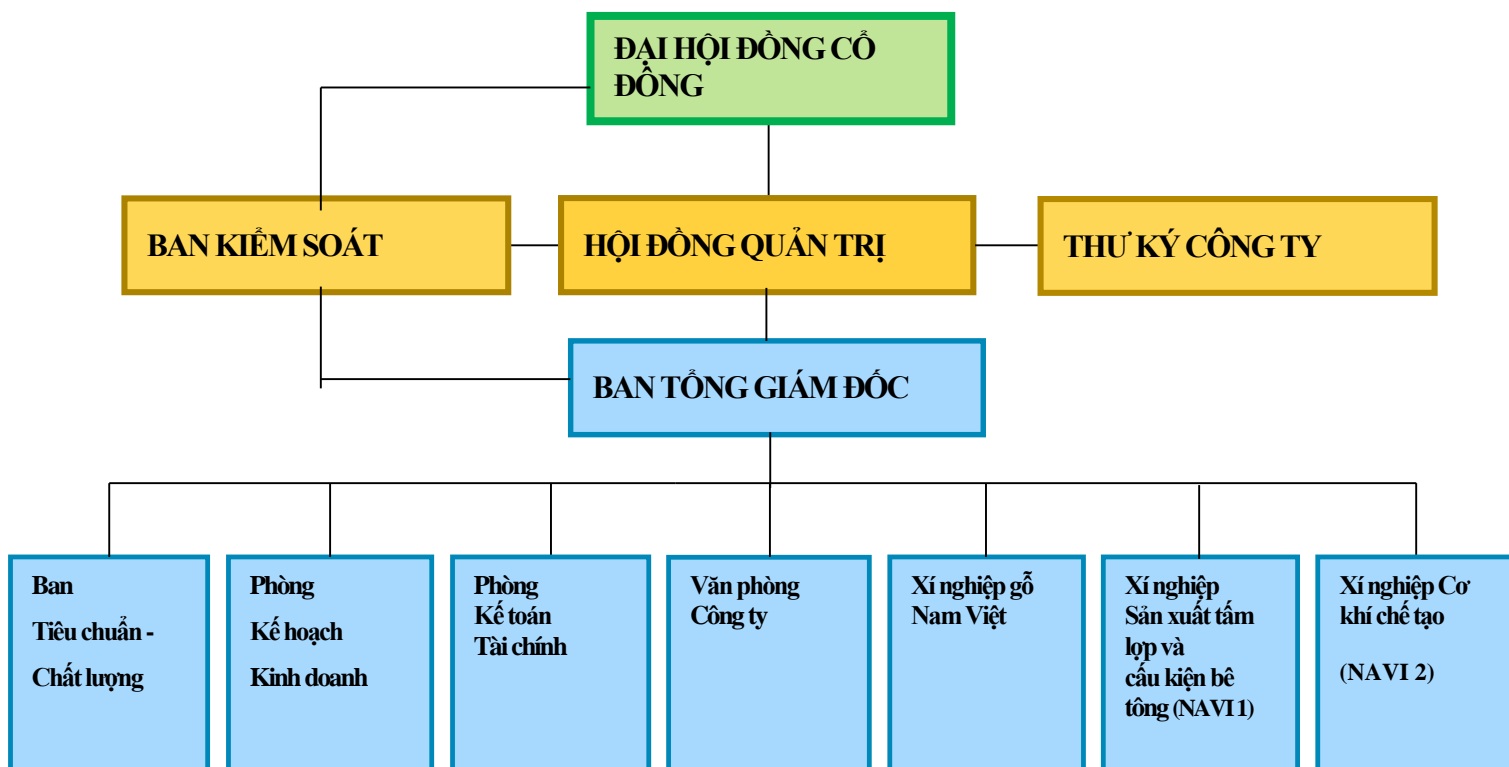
ĐẠI HỘI ĐỒNG CỔ ĐÔNG

BAN KIỂM SOÁT

HỘI ĐỒNG QUẢN TRỊ

THƯ KÝ CÔNG TY

BAN TỔNG GIÁM ĐỐC

Ban
Tiêu chuẩn -
Chất lượng

Phòng
Kế hoạch
Kinh doanh

Phòng
Kế toán
Tài chính

Văn phòng
Công ty

Xí nghiệp gỗ
Nam Việt

Xí nghiệp
Sản xuất tấm lợp và
cấu kiện bê tông (NAVI 1)

Xí nghiệp Cơ khí chế tạo

(NAVI 2)